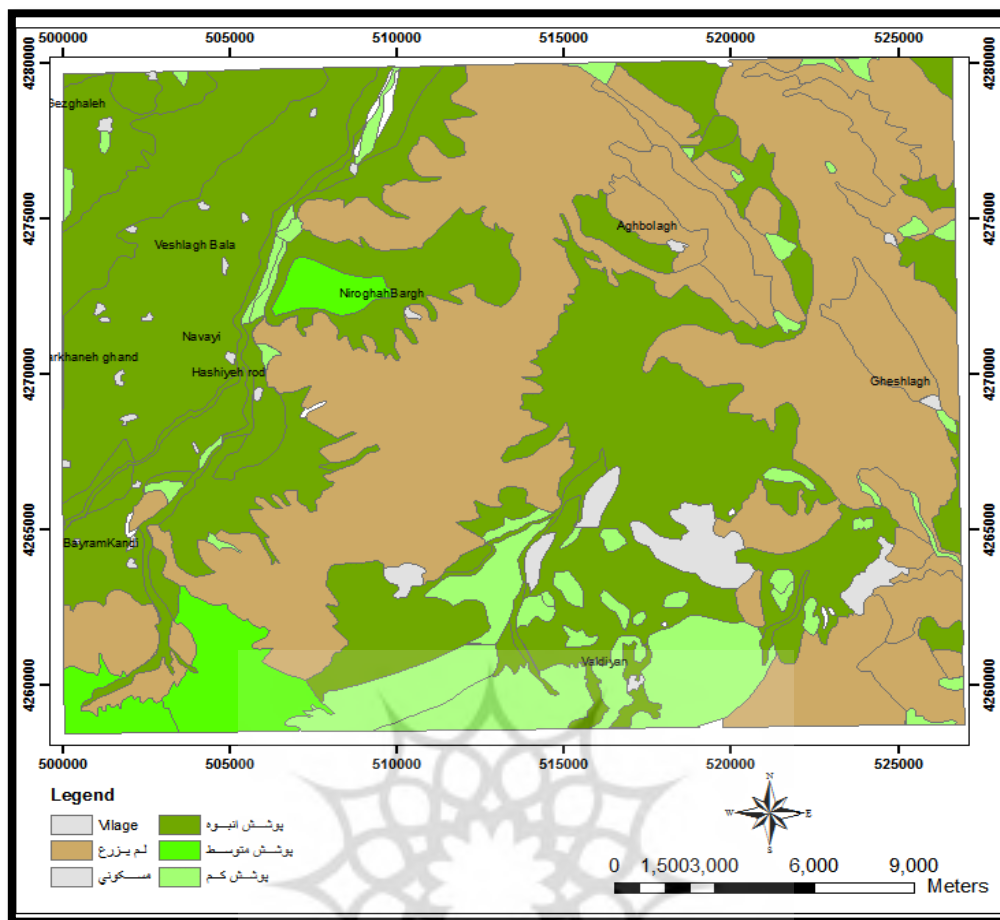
500000 505000 510000 515000 520000 525000

4280000 4275000 4270000 4265000 4260000

4280000 4275000 4270000 4265000 4260000

Sezghaleh
Veshlagh Bala
NiroghahBargh
Aghbolagh
Navayi
arkhaneh ghand
Hashiyeh rod
Gheshlagh
BayramKandi
Valdiyan

500000 505000 510000 515000 520000 525000

Legend
Vilage
لم يزرع
مسكوني
پوشش انبوه
پوشش متوسط
پوشش کم

N
W E
S

0 1,5003,000 6,000 9,000 Meters